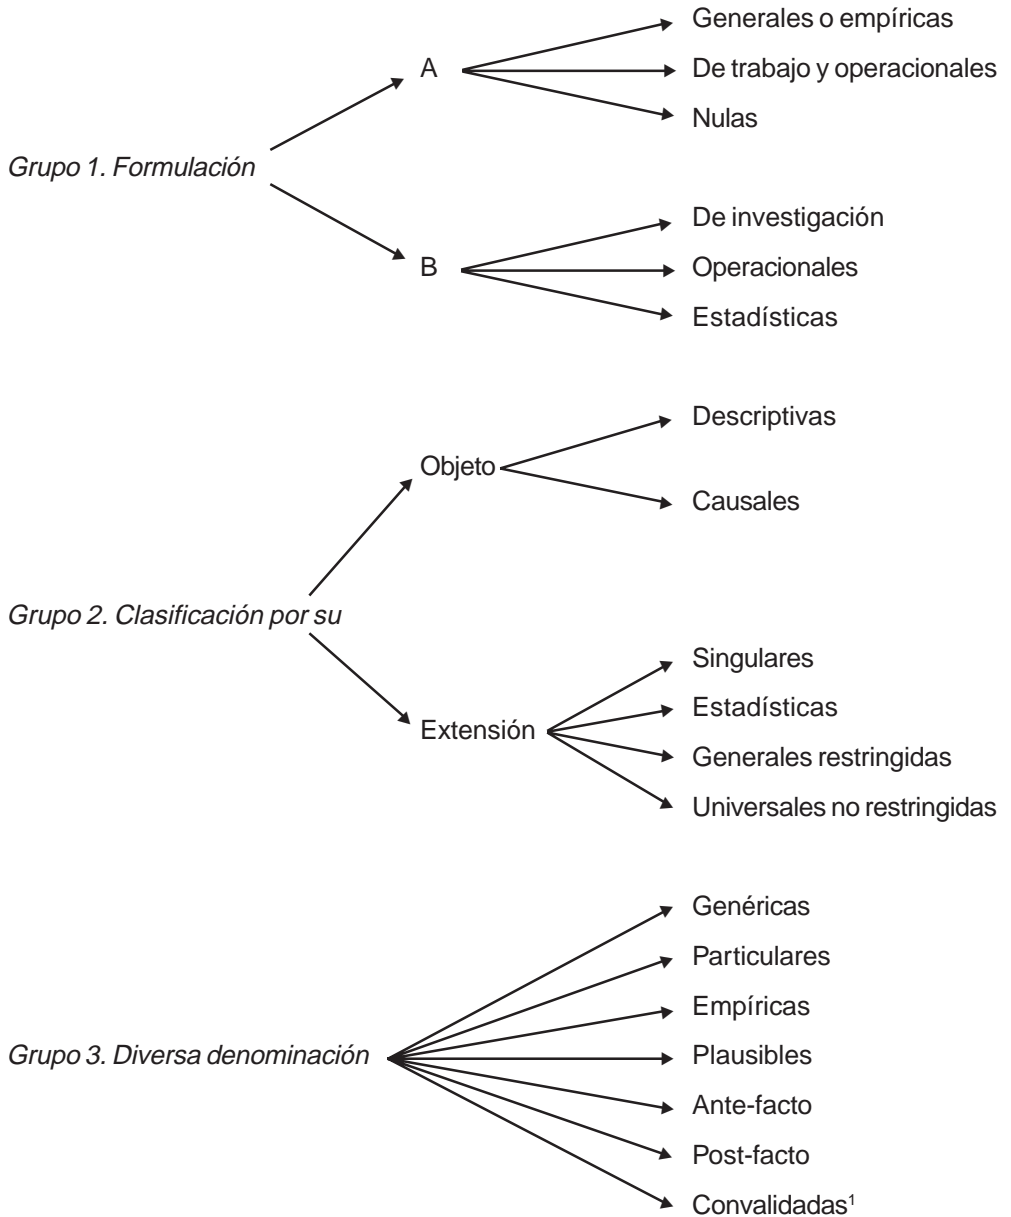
Grupo 1. Formulación

A
Generales o empíricas
De trabajo y operacionales
Nulas

B
De investigación
Operacionales
Estadísticas

Grupo 2. Clasificación por su

Objeto
Descriptivas
Causales

Extensión
Singulares
Estadísticas
Generales restringidas
Universales no restringidas

Grupo 3. Diversa denominación
Genéricas
Particulares
Empíricas
Plausibles
Ante-facto
Post-facto
Convalidadas$^1$